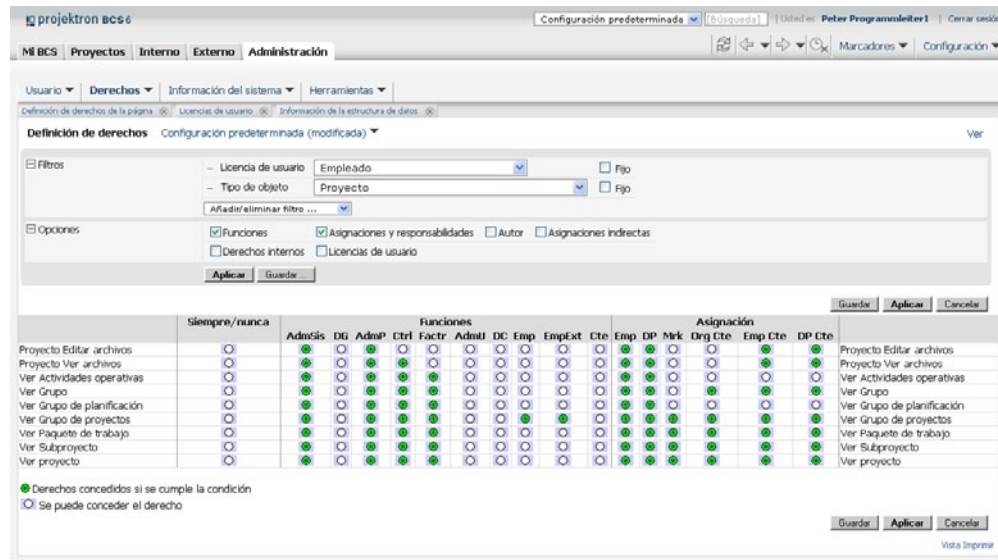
projektron BCS 6

Configuración predeterminada | Búsqueda | Usted es: Peter Programmleiter1 | Cerrar sesión

Mi BCS | Proyectos | Interno | Externo | Administración

Marcadores ▼ | Configuración ▼

Usuario ▼ | Derechos ▼ | Información del sistema ▼ | Herramientas ▼

Definición de derechos de la página ⊗ | Licencias de usuario ⊗ | Información de la estructura de datos ⊗

Definición de derechos Configuración predeterminada (modificada) ▼

Ver

Filtros

– Licencia de usuario Empleado ☐ Fijo

– Tipo de objeto Proyecto ☐ Fijo

Añadir/eliminar filtro ...

Opciones

☑ Funciones ☑ Asignaciones y responsabilidades ☐ Autor ☐ Asignaciones indirectas

☐ Derechos internos ☐ Licencias de usuario

Aplicar | Guardar...

Guardar | Aplicar | Cancelar

| | Siempre/nunca | AdmSis | DG | AdmP | Ctrl | Factr | AdmU | DC | Emp | EmpExt | Cte | Emp | DP | Mrk | Org Cte | Emp Cte | DP Cte | |
|---|---|---|---|---|---|---|---|---|---|---|---|---|---|---|---|---|---|---|
| | | Funciones | | | | | | | | | | Asignación | | | | | | |
| Proyecto Editar archivos | | | | | | | | | | | | | | | | | | Proyecto Editar archivos |
| Proyecto Ver archivos | | | | | | | | | | | | | | | | | | Proyecto Ver archivos |
| Ver Actividades operativas | | | | | | | | | | | | | | | | | | Ver Actividades operativas |
| Ver Grupo | | | | | | | | | | | | | | | | | | Ver Grupo |
| Ver Grupo de planificación | | | | | | | | | | | | | | | | | | Ver Grupo de planificación |
| Ver Grupo de proyectos | | | | | | | | | | | | | | | | | | Ver Grupo de proyectos |
| Ver Paquete de trabajo | | | | | | | | | | | | | | | | | | Ver Paquete de trabajo |
| Ver Subproyecto | | | | | | | | | | | | | | | | | | Ver Subproyecto |
| Ver proyecto | | | | | | | | | | | | | | | | | | Ver proyecto |

Derechos concedidos si se cumple la condición

Se puede conceder el derecho

Guardar | Aplicar | Cancelar

Vista Imprimir